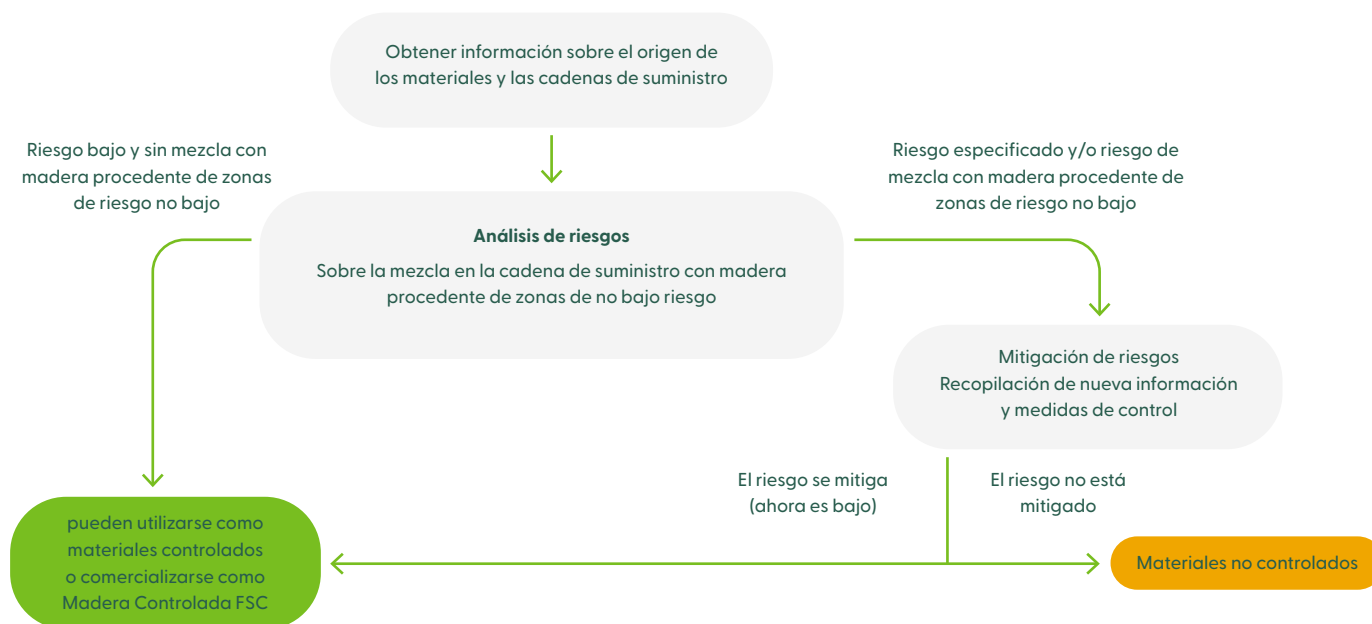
Obtener información sobre el origen de los materiales y las cadenas de suministro

Riesgo bajo y sin mezcla con madera procedente de zonas de riesgo no bajo

Riesgo especificado y/o riesgo de mezcla con madera procedente de zonas de riesgo no bajo

Análisis de riesgos

Sobre la mezcla en la cadena de suministro con madera procedente de zonas de no bajo riesgo

Mitigación de riesgos
Recopilación de nueva información y medidas de control

El riesgo se mitiga (ahora es bajo)

El riesgo no está mitigado

pueden utilizarse como materiales controlados o comercializarse como Madera Controlada FSC

Materiales no controlados